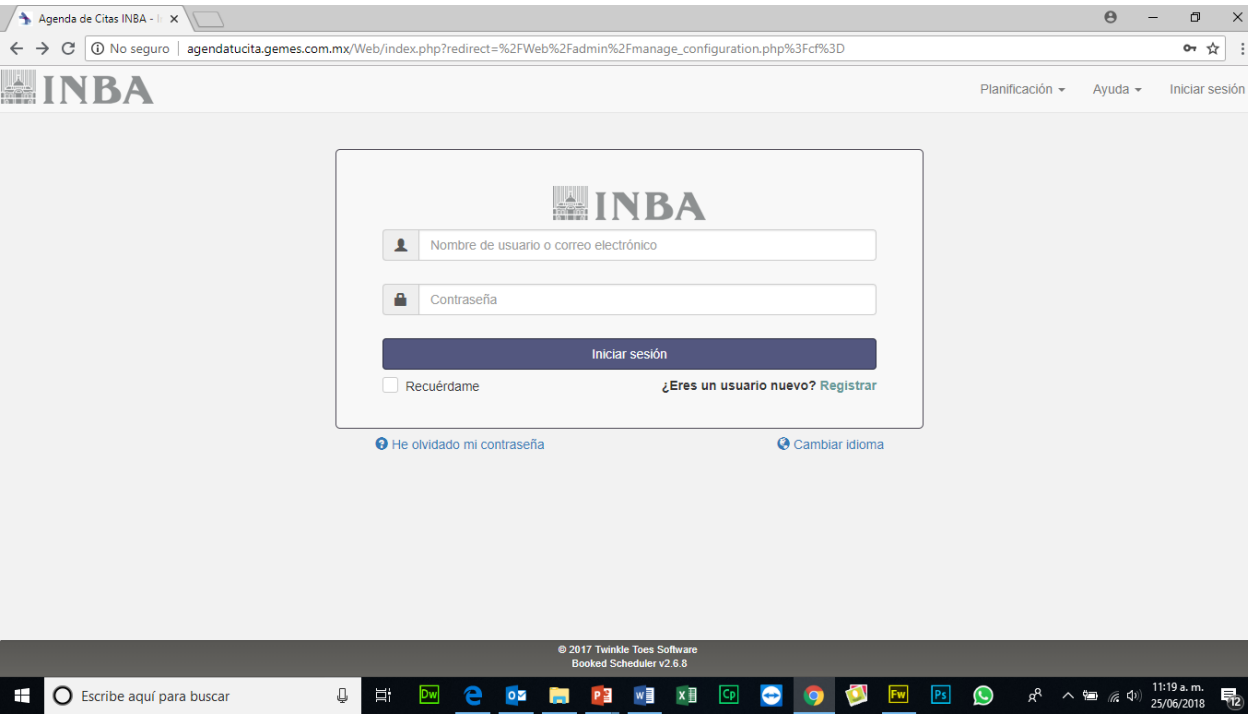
Agenda de Citas INBA - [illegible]

No seguro | agendatucita.gemes.com.mx/Web/index.php?redirect=%2FWeb%2Fadmin%2Fmanage_configuration.php%3Fcf%3D

INBA

Planificación ▾ Ayuda ▾ Iniciar sesión

INBA

Nombre de usuario o correo electrónico

Contraseña

Iniciar sesión

Recuérdame

¿Eres un usuario nuevo? Registrar

He olvidado mi contraseña

Cambiar idioma

© 2017 Twinkle Toes Software
Booked Scheduler v2.6.8

Escribe aquí para buscar

Dw Fw Ps

11:19 a. m.
25/06/2018

12